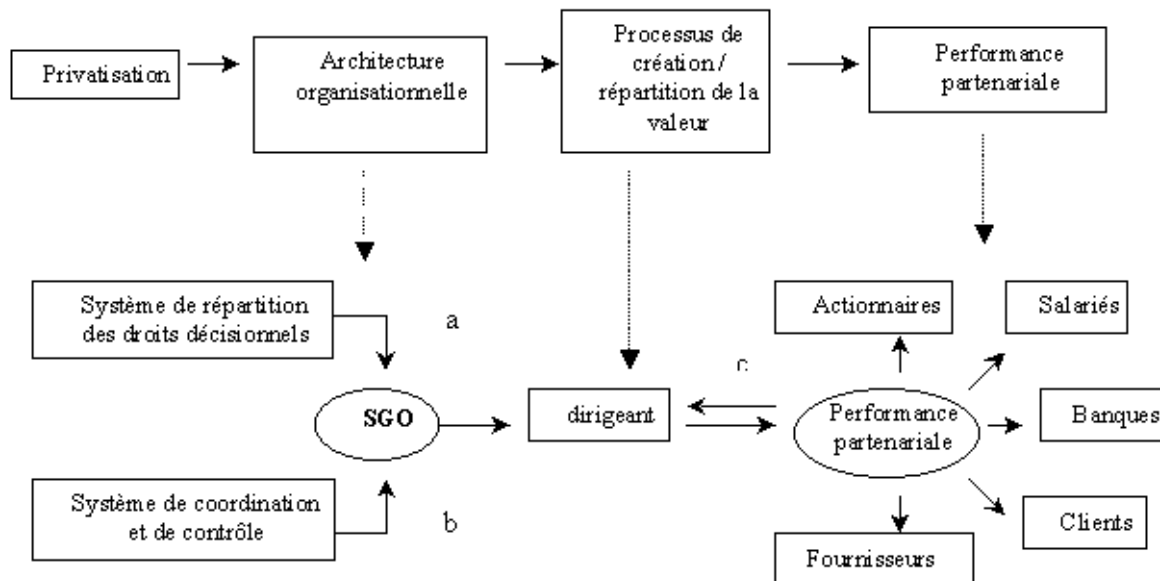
Privatisation

Architecture organisationnelle

Processus de création / répartition de la valeur

Performance partenariale

Système de répartition des droits décisionnels

a

SGO

Système de coordination et de contrôle

b

dirigeant

c

Actionnaires

Salariés

Performance partenariale

Banques

Clients

Fournisseurs